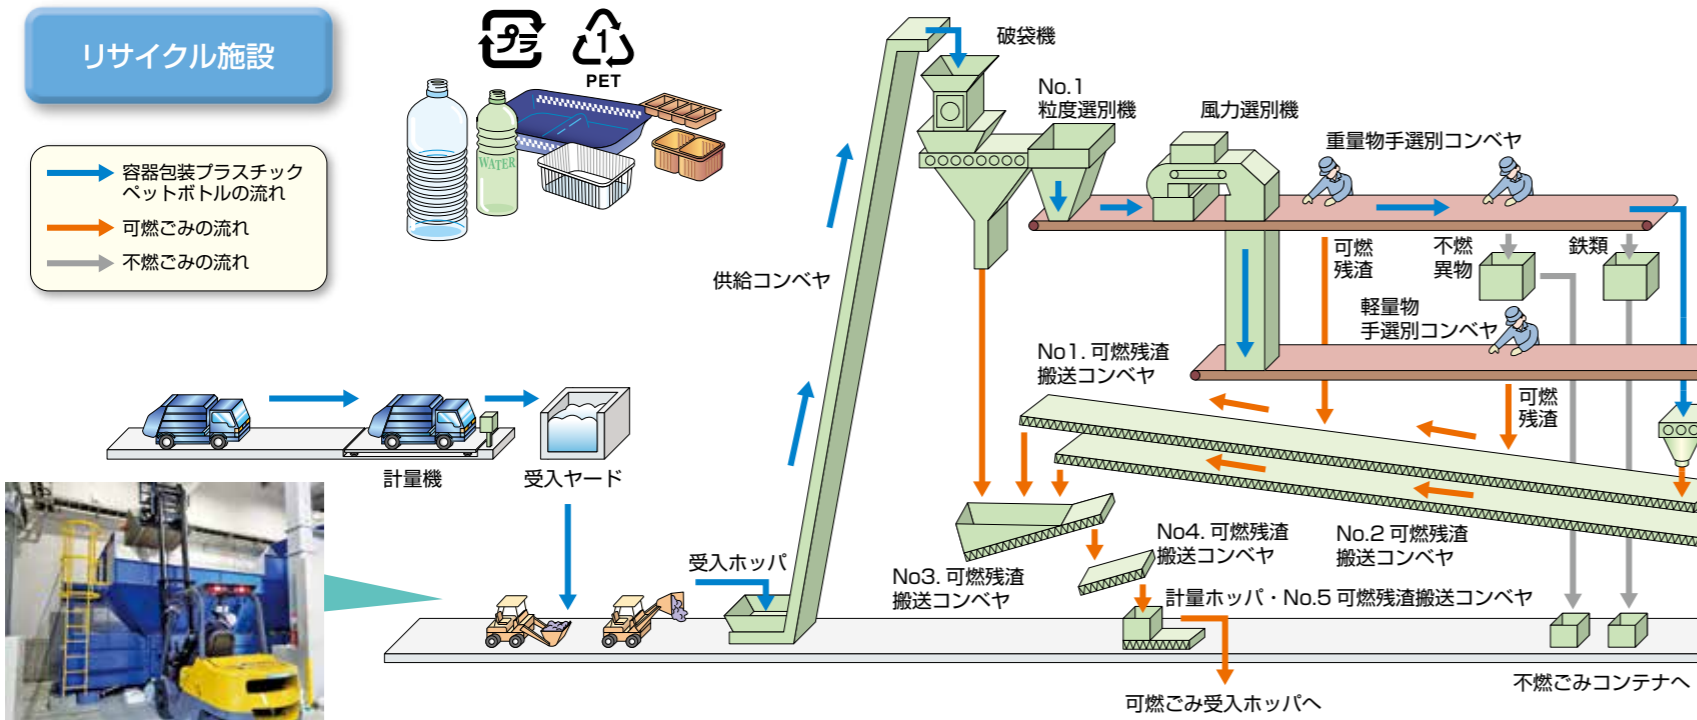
リサイクル施設

容器包装プラスチック
ペットボトルの流れ
可燃ごみの流れ
不燃ごみの流れ

プラ
1
PET

WATER

破袋機
No.1
粒度選別機
風力選別機
重量物手選別コンベヤ
可燃
残渣
不燃
異物
鉄類
軽量物
手選別コンベヤ
供給コンベヤ
No1. 可燃残渣
搬送コンベヤ
可燃
残渣
計量機
受入ヤード
受入ホッパ
No4. 可燃残渣
搬送コンベヤ
No.2 可燃残渣
搬送コンベヤ
No3. 可燃残渣
搬送コンベヤ
計量ホッパ・No.5 可燃残渣搬送コンベヤ
可燃ごみ受入ホッパへ
不燃ごみコンテナへ